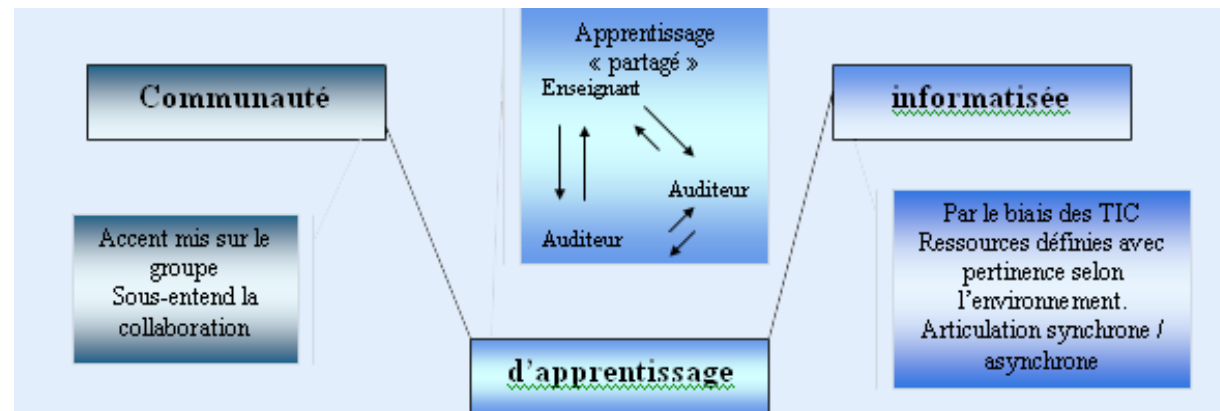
Communauté

Accent mis sur le groupe
Sous-entend la collaboration

Apprentissage « partagé »

Enseignant

Auditeur

Auditeur

d'apprentissage

informatisée

Par le biais des TIC
Ressources définies avec pertinence selon l'environnement.
Articulation synchrone / asynchrone